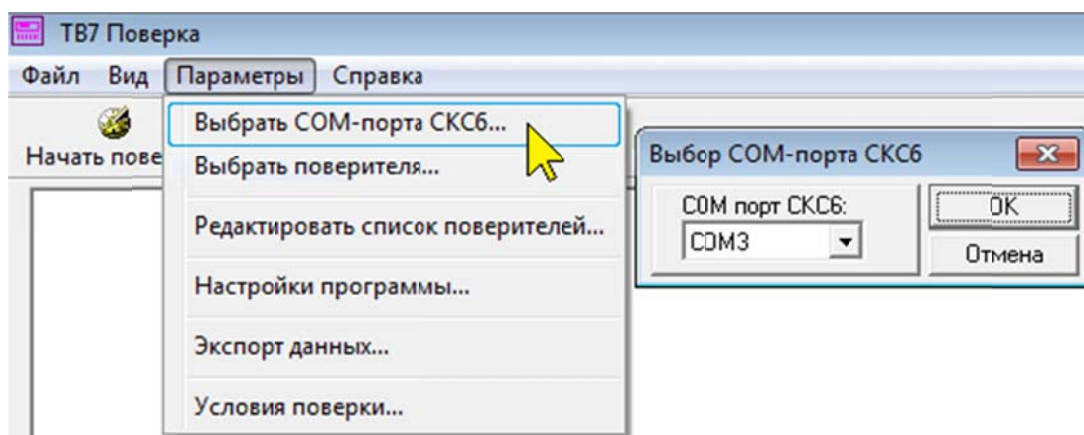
ТВ7 Поверка

Файл Вид Параметры Справка

Начать пове

Выбрать COM-порта СКС6...

Выбрать поверителя...

Редактировать список поверителей...

Настройки программы...

Экспорт данных...

Условия поверки...

Выбор COM-порта СКС6

COM порт СКС6:

COM3

OK

Отмена